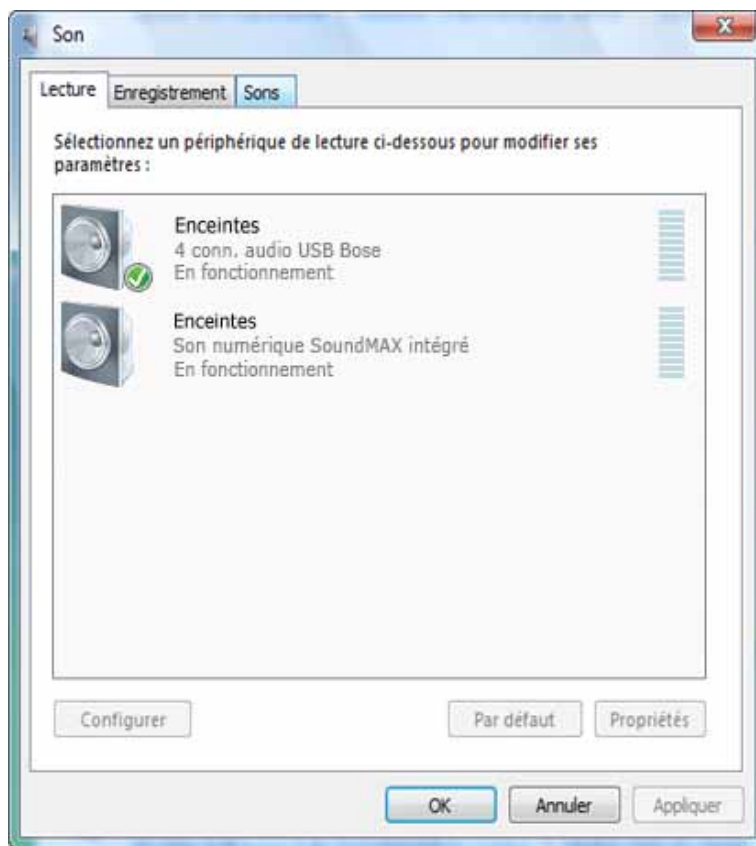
Son

Lecture | Enregistrement | Sons

Sélectionnez un périphérique de lecture ci-dessous pour modifier ses paramètres :

Enceintes
4 conn. audio USB Bose
En fonctionnement

Enceintes
Son numérique SoundMAX intégré
En fonctionnement

Configurer

Par défaut

Propriétés

OK

Annuler

Appliquer